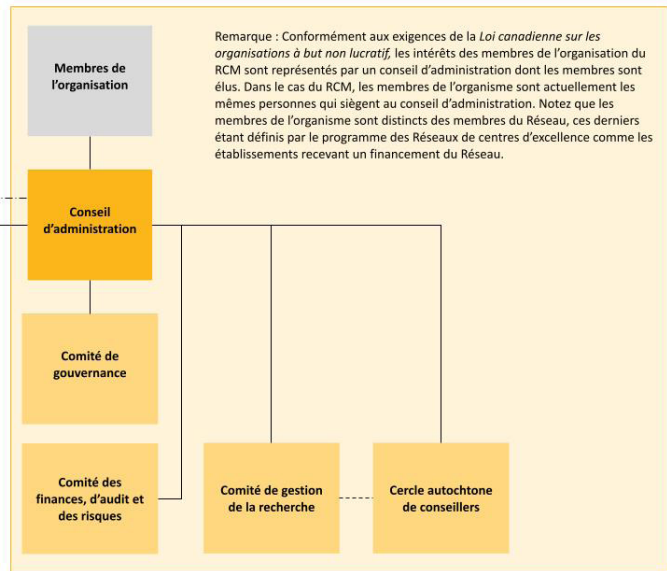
Membres de l’organisation

Remarque : Conformément aux exigences de la *Loi canadienne sur les organisations à but non lucratif*, les intérêts des membres de l’organisation du RCM sont représentés par un conseil d’administration dont les membres sont élus. Dans le cas du RCM, les membres de l’organisme sont actuellement les mêmes personnes qui siègent au conseil d’administration. Notez que les membres de l’organisme sont distincts des membres du Réseau, ces derniers étant définis par le programme des Réseaux de centres d’excellence comme les établissements recevant un financement du Réseau.

Conseil d’administration

Comité de gouvernance

Comité des finances, d’audit et des risques

Comité de gestion de la recherche

Cercle autochtone de conseillers